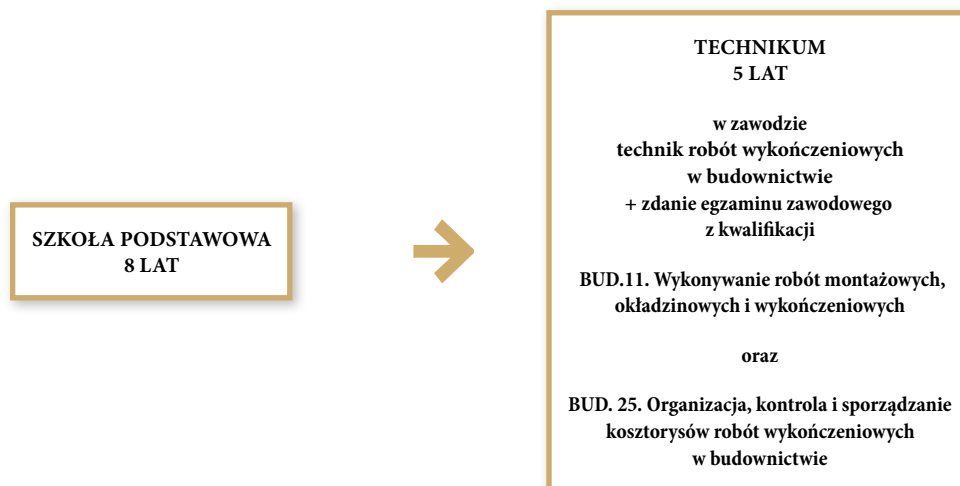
SZKOŁA PODSTAWOWA
8 LAT

TECHNIKUM
5 LAT

w zawodzie
technik robót wykończeniowych
w budownictwie
+ zdanie egzaminu zawodowego
z kwalifikacji

BUD.11. Wykonywanie robót montażowych, okładzinowych i wykończeniowych

oraz

BUD. 25. Organizacja, kontrola i sporządzanie kosztorysów robót wykończeniowych w budownictwie